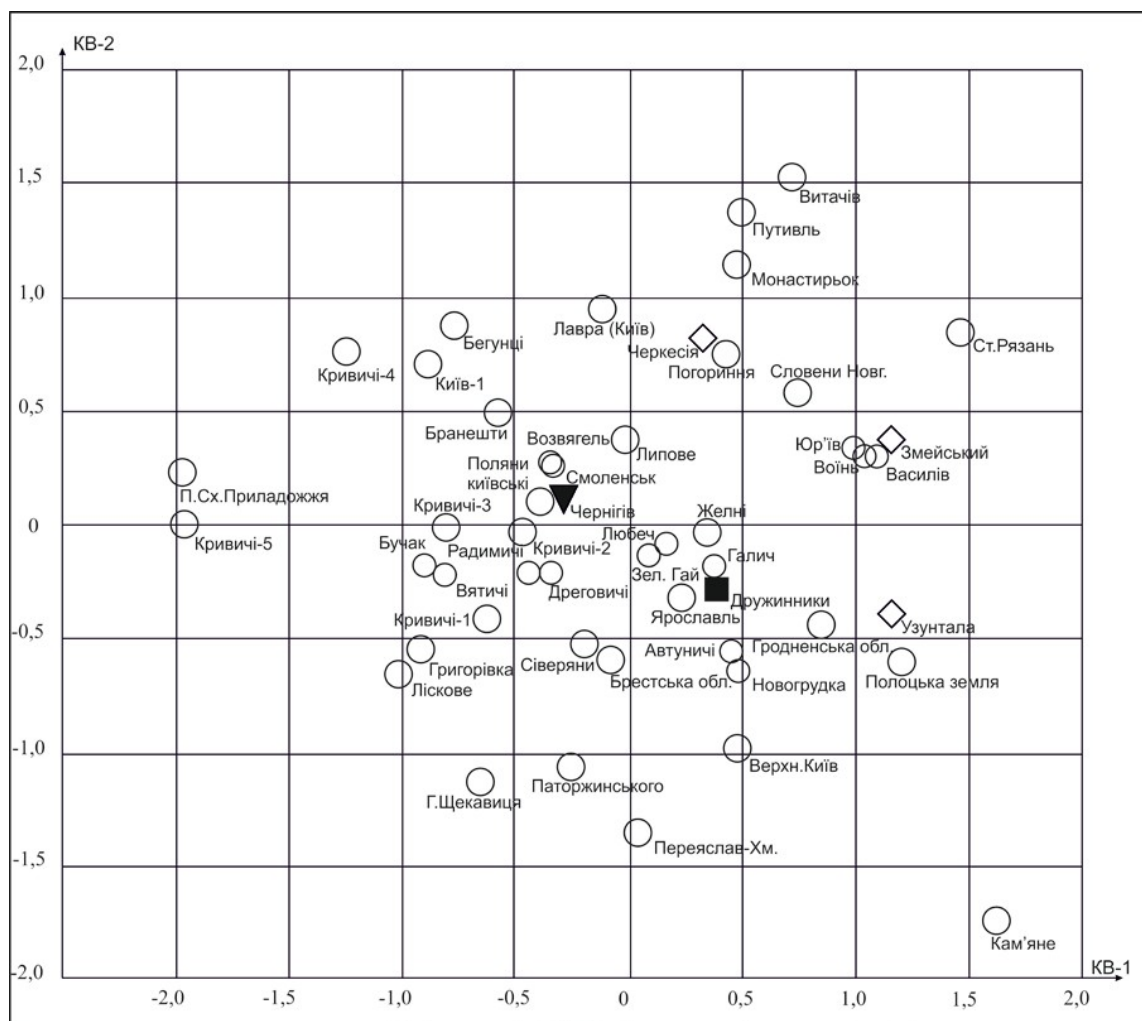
КВ-2
2,0
1,5
1,0
0,5
0
-0,5
-1,0
-1,5
-2,0

Витачів
Путивль
Монастирьок
Лавра (Київ)
Черкесія
Погориння
Ст.Рязань
Словени Новг.
Бегунці
Кривичі-4
Київ-1
Бранешти
Возвягель
Липове
Поляни київські
Смоленськ
Юр'їв
Воїнь
Змейський
Василів
П.Сх.Приладожжя
Кривичі-3
Чернігів
Желні
Кривичі-5
Бучак
Радимичі
Кривичі-2
Любеч
Галич
Вятичі
Зел. Гай
Дреговичі
Дружинники
Ярославль
Кривичі-1
Узунтала
Гродненська обл.
Автуничі
Сіверяни
Григорівка
Ліскове
Брестська обл.
Новогрудка
Полоцька земля
Верхн.Київ
Паторжинського
Г.Щекавиця
Переяслав-Хм.
Кам'яне

-2,0
-1,5
-1,0
-0,5
0
0,5
1,0
1,5
2,0
КВ-1